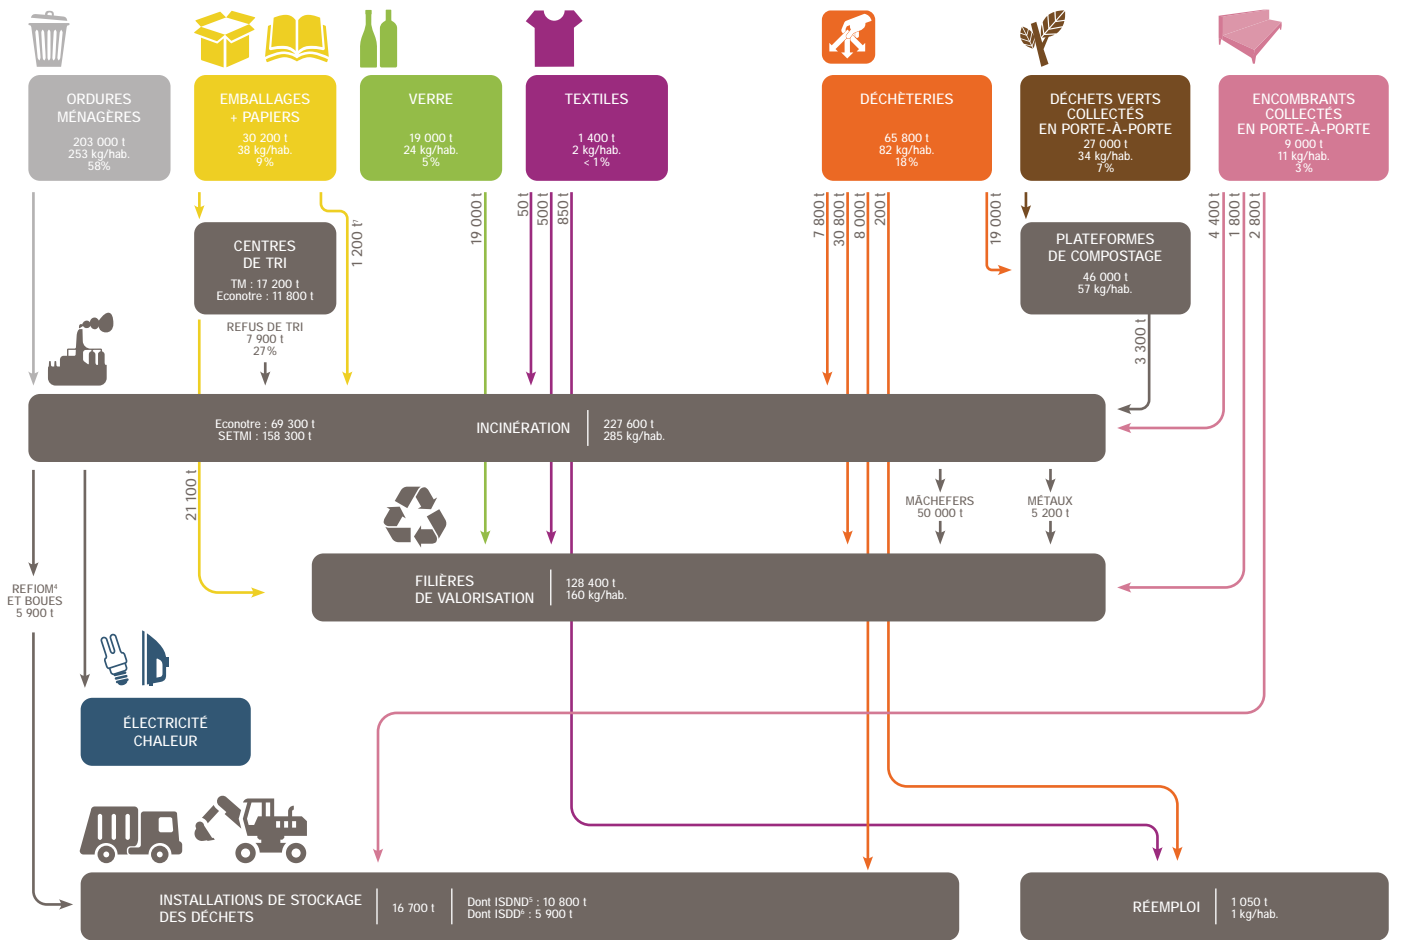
ORDURES MÉNAGÈRES
203 000 t
253 kg/hab.
58%

EMBALLAGES + PAPIERS
30 200 t
38 kg/hab.
9 %

VERRE
19 000 t
24 kg/hab.
5 %

TEXTILES
1 400 t
2 kg/hab.
< 1 %

DÉCHÈTERIES
65 800 t
82 kg/hab.
18 %

DÉCHETS VERTS COLLECTÉS EN PORTE-À-PORTE
27 000 t
34 kg/hab.
7 %

ENCOMBRANTS COLLECTÉS EN PORTE-À-PORTE
9 000 t
11 kg/hab.
3 %

CENTRES DE TRI
TM : 17 200 t
Econotre : 11 800 t

REFUS DE TRI
7 900 t
27 %

1 200 t¹

19 000 t

50 t
500 t
850 t

7 800 t
30 800 t
8 000 t
200 t

19 000 t

PLATEFORMES DE COMPOSTAGE
46 000 t
57 kg/hab.

4 400 t
1 800 t
2 800 t

3 300 t

Econotre : 69 300 t
SETMI : 158 300 t

INCINÉRATION
227 600 t
285 kg/hab.

21 100 t

MÂCHEFERS
50 000 t

MÉTAUX
5 200 t

FILIÈRES DE VALORISATION
128 400 t
160 kg/hab.

REFIOM⁴ ET BOUES
5 900 t

ÉLECTRICITÉ CHALEUR

INSTALLATIONS DE STOCKAGE DES DÉCHETS
16 700 t
Dont ISDND⁵ : 10 800 t
Dont ISDD⁶ : 5 900 t

RÉEMPLOI
1 050 t
1 kg/hab.